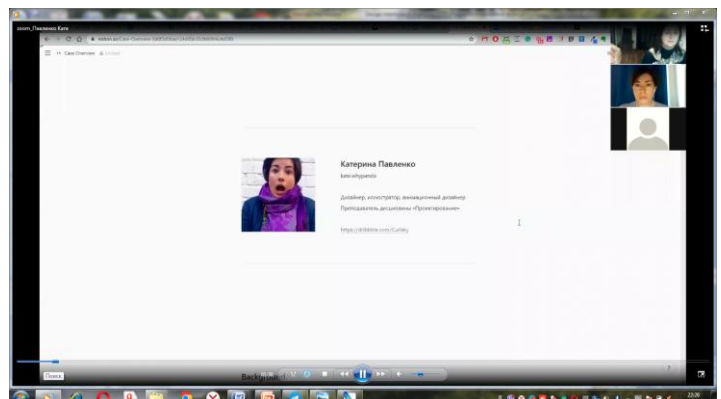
zoom_Павленко Катя

Case Overview

Катерина Павленко

katerahypanda

Дизайнер, иллюстратор, анимационный дизайнер

Преподаватель дисциплины «Проектирование»

https://dribbble.com/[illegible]

Поиск

Background

22:20